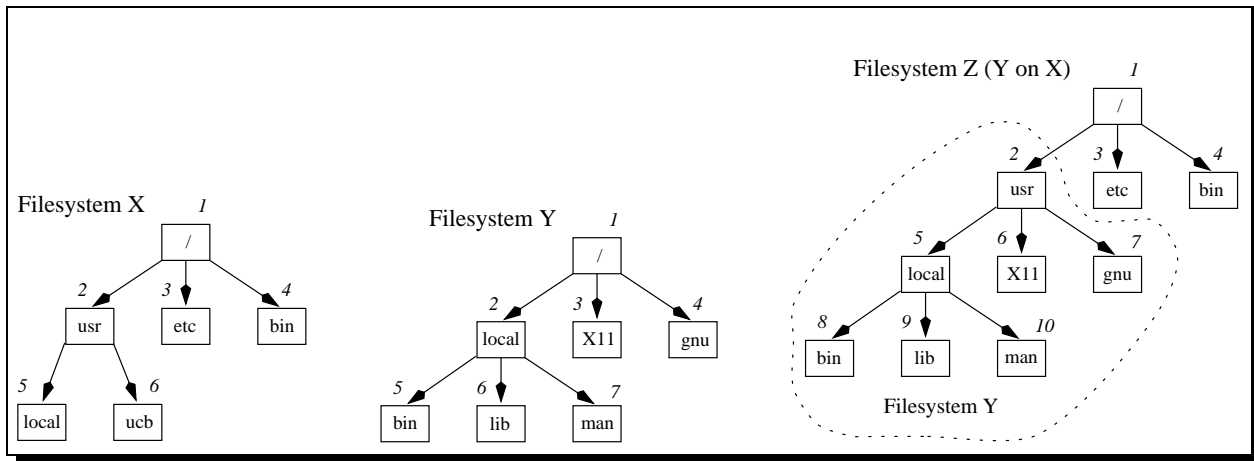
Filesystem X
1
/
2
usr
3
etc
4
bin
5
local
6
ucb

Filesystem Y
1
/
2
local
3
X11
4
gnu
5
bin
6
lib
7
man

Filesystem Z (Y on X)
1
/
2
usr
3
etc
4
bin
5
local
6
X11
7
gnu
8
bin
9
lib
10
man
Filesystem Y